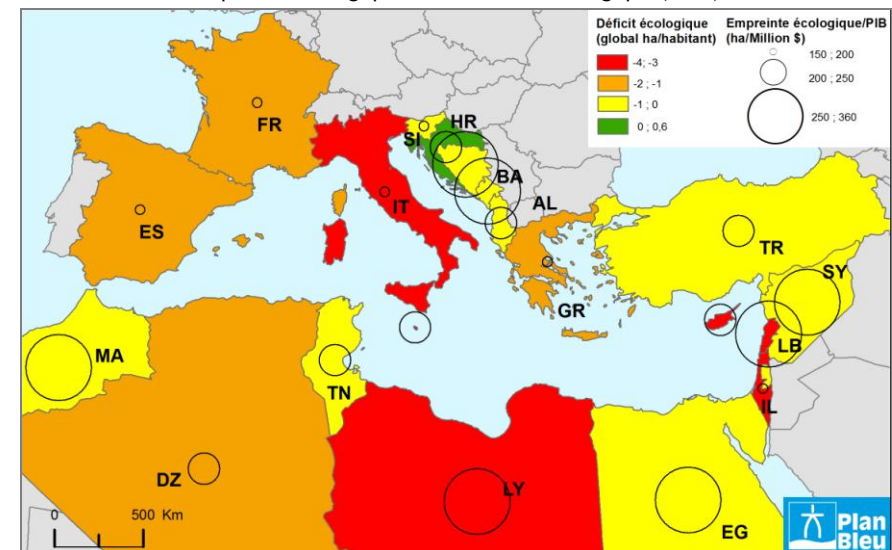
Déficit écologique (global ha/habitant)

-4 ; -3

-2 ; -1

-1 ; 0

0 ; 0,6

Empreinte écologique/PIB (ha/Million $)

150 ; 200

200 ; 250

250 ; 360

FR

SI

HR

BA

AL

IT

ES

GR

TR

SY

LB

IL

MA

TN

DZ

LY

EG

0

500 Km

Plan Bleu